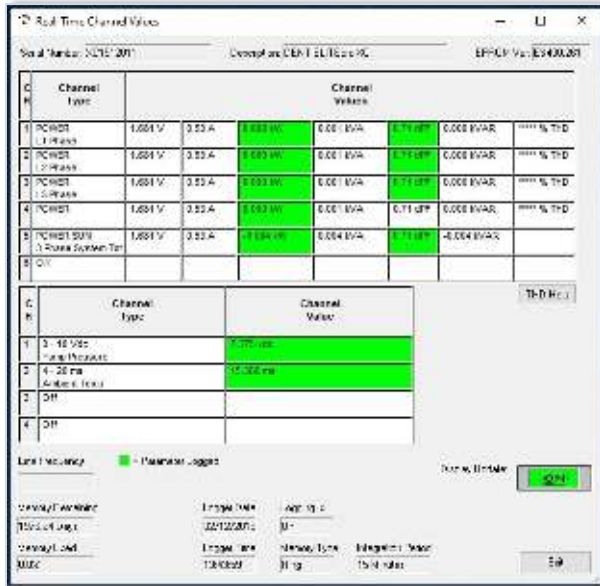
Real Time Channel Values

Serial Number: XC15'201'

Description: CENT ELITEpro XC

EPROM Ver: ES400.261

| CH | Channel Type | Channel Values | | | | | | |
|---|---|---|---|---|---|---|---|---|
| 1 | POWER L1 Phase | 1.684 V | 0.53 A | 0.000 kW | 0.001 kVA | 0.71 dPF | 0.000 kVAR | ***** % THD |
| 2 | POWER L2 Phase | 1.684 V | 0.53 A | 0.000 kW | 0.001 kVA | 0.71 dPF | 0.000 kVAR | ***** % THD |
| 3 | POWER L3 Phase | 1.684 V | 0.53 A | 0.000 kW | 0.001 kVA | 0.71 dPF | 0.000 kVAR | ***** % THD |
| 4 | POWER | 1.684 V | 0.53 A | 0.000 kW | 0.001 kVA | 0.71 dPF | 0.000 kVAR | ***** % THD |
| 5 | POWER SUM 3 Phase System Tot | 1.684 V | 0.53 A | -0.004 kW | 0.004 kVA | 0.71 dPF | -0.004 kVAR | |
| 6 | Off | | | | | | | |

THD Harm

| CH | Channel Type | Channel Value |
|---|---|---|
| 1 | 0 - 10 Vdc Pump Pressure | 7.375 vdc |
| 2 | 4 - 20 ma Ambient Temp | 15.000 ma |
| 3 | Off | |
| 4 | Off | |

Line Frequency

= Parameter Logged

Dynamic Update

ON

Memory Remaining

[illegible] days

Memory Used

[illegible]

Logger Date

02/12/2015

Logger Time

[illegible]

Logging

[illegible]

Memory Type

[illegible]

Integration Period

15 minutes

Exit